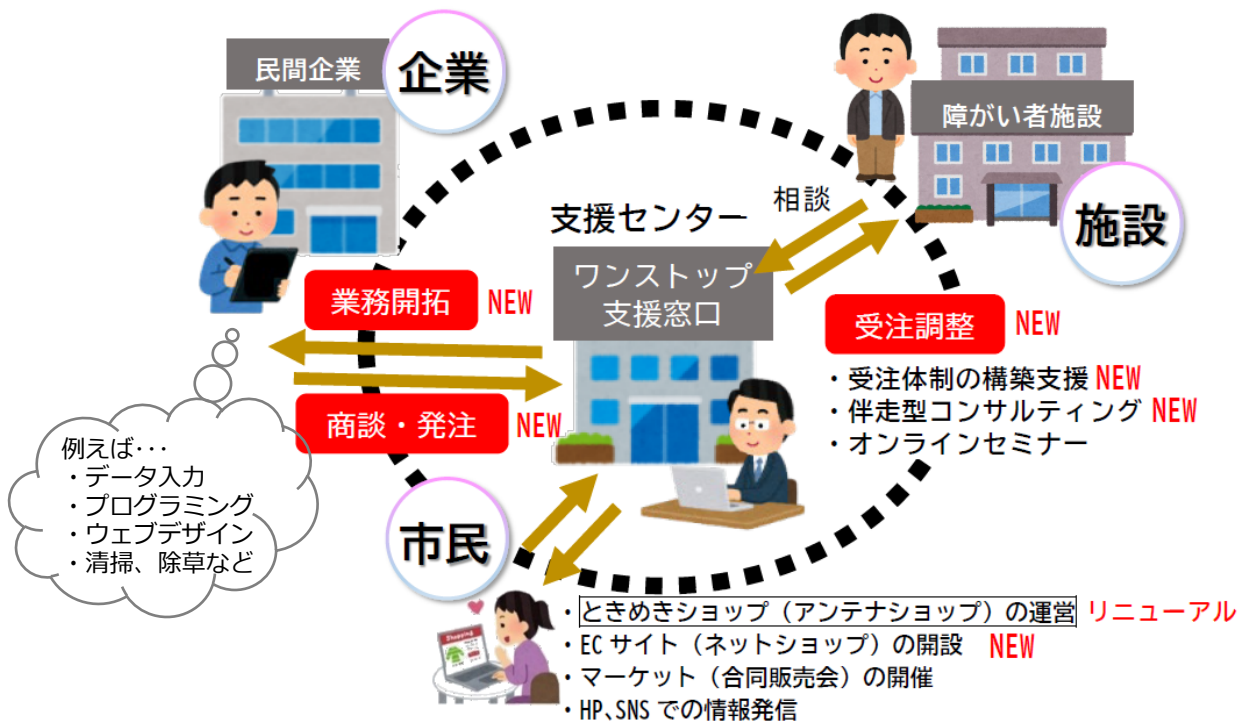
民間企業

企業

障がい者施設

施設

相談

支援センター

ワンストップ支援窓口

業務開拓 NEW

商談・発注 NEW

受注調整 NEW

・受注体制の構築支援 NEW
・伴走型コンサルティング NEW
・オンラインセミナー

例えば・・・
・データ入力
・プログラミング
・ウェブデザイン
・清掃、除草など

市民

・ときめきショップ（アンテナショップ）の運営 リニューアル
・EC サイト（ネットショップ）の開設 NEW
・マーケット（合同販売会）の開催
・HP、SNS での情報発信

Shopping